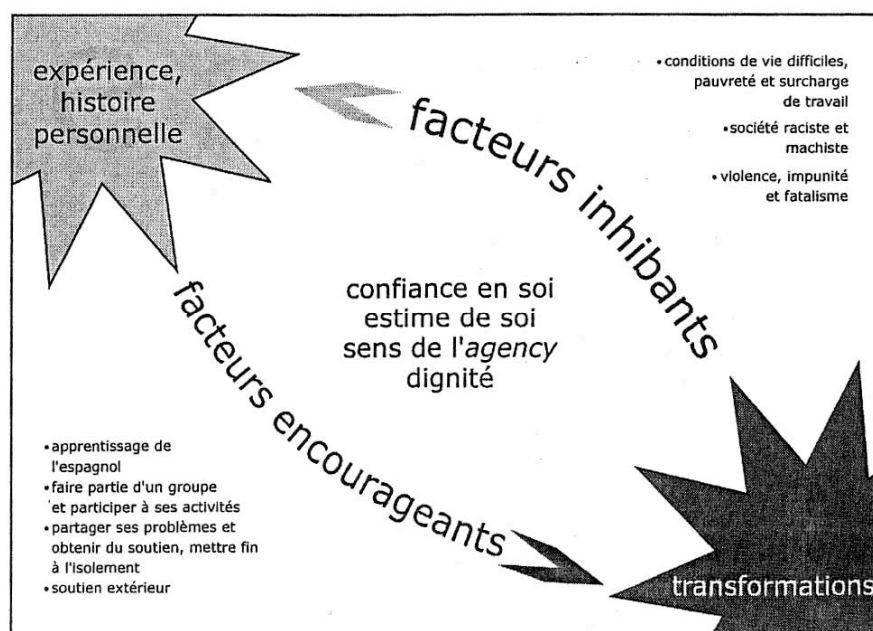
expérience, histoire personnelle

• conditions de vie difficiles, pauvreté et surcharge de travail
• société raciste et machiste
• violence, impunité et fatalisme

facteurs inhibants

confiance en soi
estime de soi
sens de l'*agency*
dignité

facteurs encourageants

• apprentissage de l'espagnol
• faire partie d'un groupe et participer à ses activités
• partager ses problèmes et obtenir du soutien, mettre fin à l'isolement
• soutien extérieur

transformations